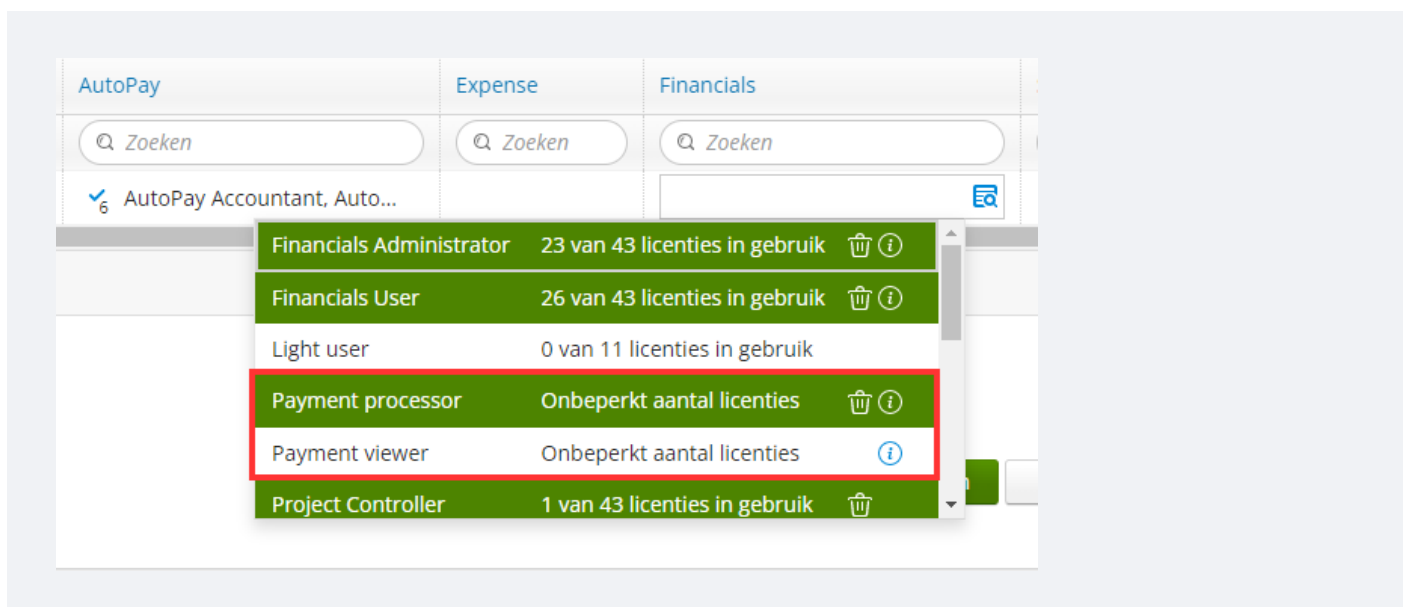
AutoPay | Expense | Financials

Zoeken
Zoeken
Zoeken

6 AutoPay Accountant, Auto...

Financials Administrator 23 van 43 licenties in gebruik
Financials User 26 van 43 licenties in gebruik
Light user 0 van 11 licenties in gebruik
Payment processor Onbeperkt aantal licenties
Payment viewer Onbeperkt aantal licenties
Project Controller 1 van 43 licenties in gebruik